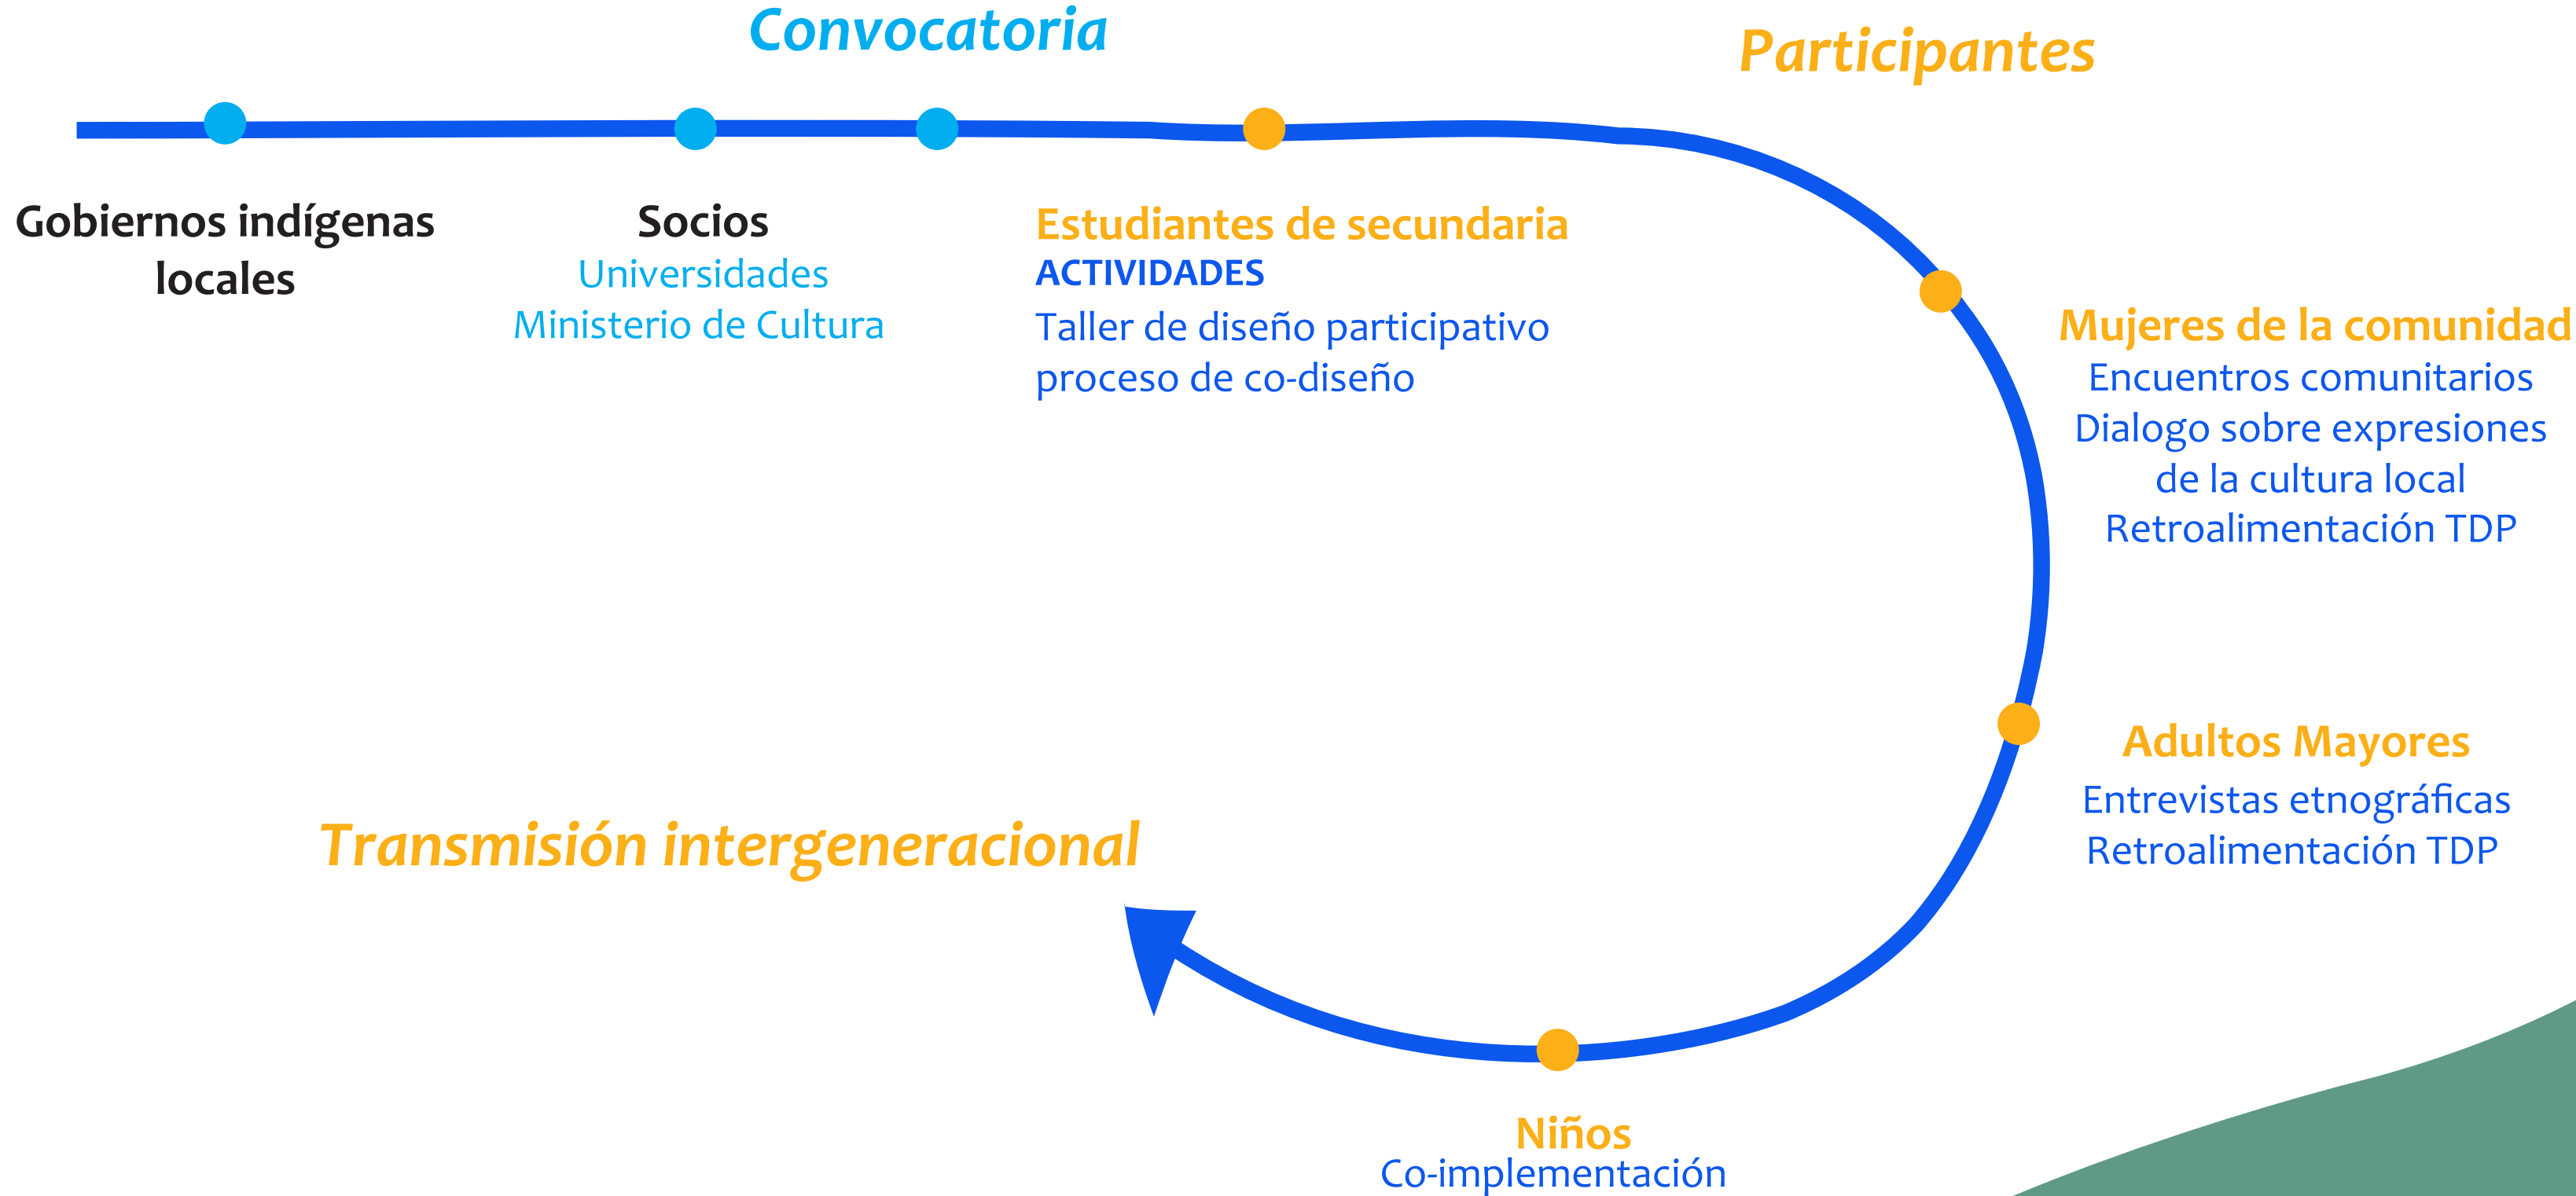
Convocatoria

Participantes

Gobiernos indígenas locales

Socios
Universidades
Ministerio de Cultura

Estudiantes de secundaria
ACTIVIDADES
Taller de diseño participativo
proceso de co-diseño

Mujeres de la comunidad
Encuentros comunitarios
Dialogo sobre expresiones de la cultura local
Retroalimentación TDP

Adultos Mayores
Entrevistas etnográficas
Retroalimentación TDP

Transmisión intergeneracional

Niños
Co-implementación